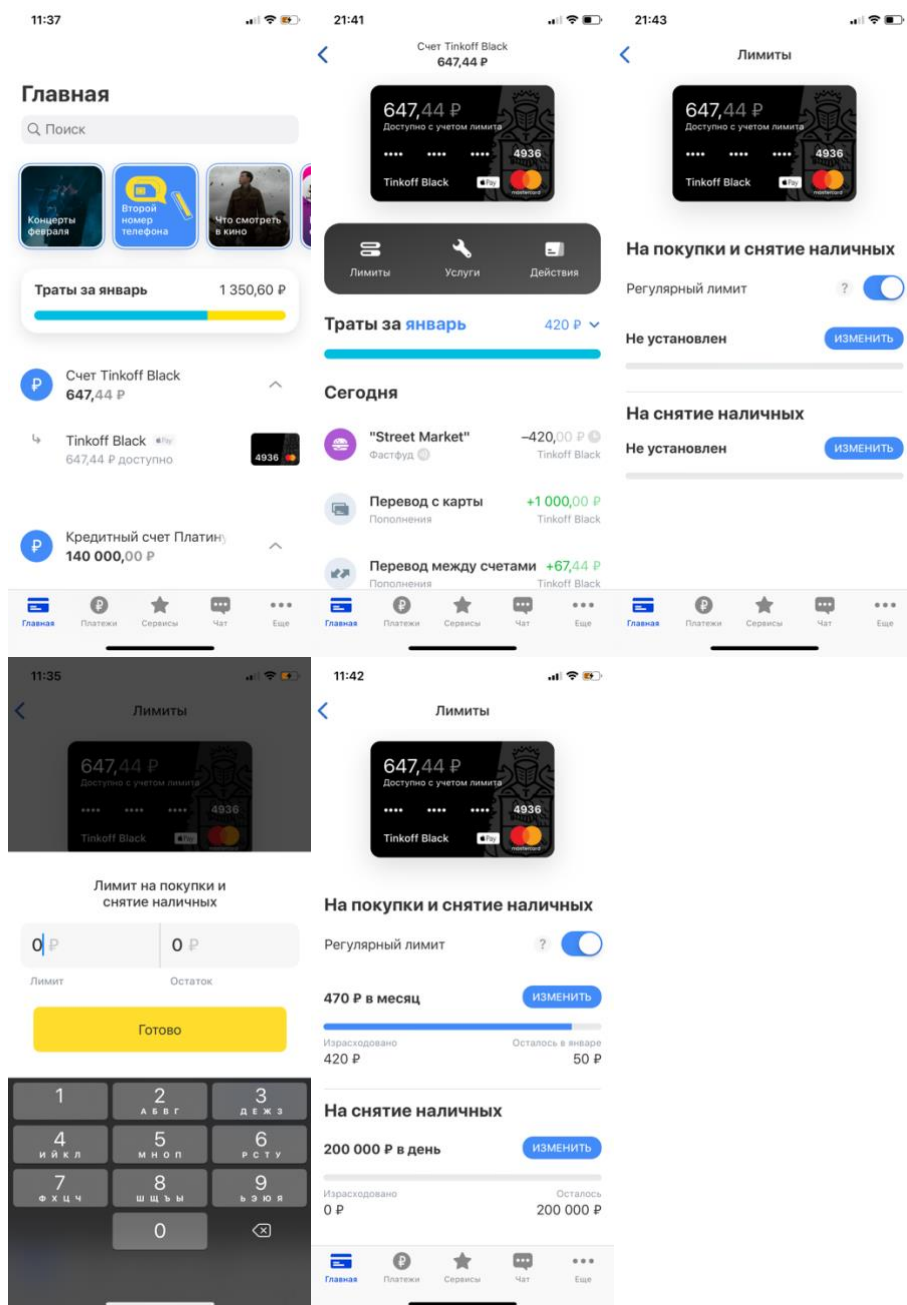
11:37

Главная

Поиск

Концерты февраля

Второй номер телефона

Что смотреть в кино

Траты за январь 1 350,60 ₽

Счет Tinkoff Black
647,44 ₽

Tinkoff Black
647,44 ₽ доступно

4936

Кредитный счет Платину
140 000,00 ₽

Главная Платежи Сервисы Чат Еще

21:41

Счет Tinkoff Black
647,44 ₽

647,44 ₽
Доступно с учетом лимита
•••• •••• •••• 4936
Tinkoff Black

Лимиты Услуги Действия

Траты за январь 420 ₽

Сегодня

"Street Market" –420,00 ₽
Фастфуд Tinkoff Black

Перевод с карты +1 000,00 ₽
Пополнения Tinkoff Black

Перевод между счетами +67,44 ₽
Пополнения Tinkoff Black

Главная Платежи Сервисы Чат Еще

21:43

Лимиты

647,44 ₽
Доступно с учетом лимита
•••• •••• •••• 4936
Tinkoff Black

На покупки и снятие наличных

Регулярный лимит ?

Не установлен ИЗМЕНИТЬ

На снятие наличных

Не установлен ИЗМЕНИТЬ

Главная Платежи Сервисы Чат Еще

11:35

Лимиты

647,44 ₽
Доступно с учетом лимита
•••• •••• •••• 4936
Tinkoff Black

Лимит на покупки и снятие наличных

0 ₽ 0 ₽
Лимит Остаток

Готово

1
2 АБВГ
3 ДЕЖЗ
4 ИЙКЛ
5 МНОП
6 РСТУ
7 ФХЦЧ
8 ШЩЪЫ
9 ЬЭЮЯ
0

11:42

Лимиты

647,44 ₽
Доступно с учетом лимита
•••• •••• •••• 4936
Tinkoff Black

На покупки и снятие наличных

Регулярный лимит ?

470 ₽ в месяц ИЗМЕНИТЬ

Израсходовано 420 ₽
Осталось в январе 50 ₽

На снятие наличных

200 000 ₽ в день ИЗМЕНИТЬ

Израсходовано 0 ₽
Осталось 200 000 ₽

Главная Платежи Сервисы Чат Еще